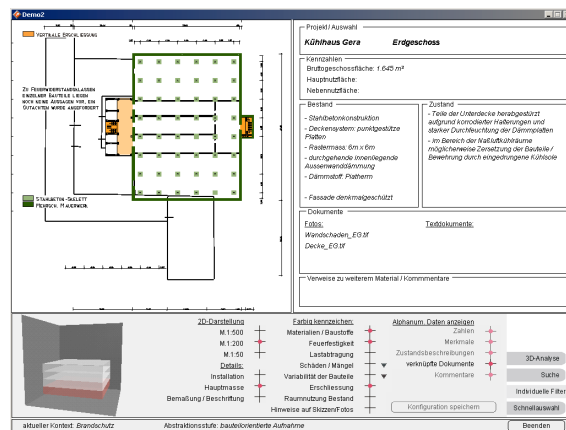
Demo2

Vertikale Erschliessung

Zu Feuerwiderstandsklassen einzelner Bauteile liegen noch keine Aussagen vor, ein Gutachten wurde angefordert

Stahlbeton-Skelett
Fertigt. Mauerwerk

Projekt / Auswahl
Kühlhaus Gera Erdgeschoss

Kennzahlen
Bruttogeschossfläche: 1.645 m²
Hauptnutzfläche:
Nebennutzfläche:

Bestand
- Stahlbetonkonstruktion
- Deckensystem: punktgestützte Platten
- Rastermass: 6m x 6m
- durchgehende innenliegende Aussenwanddämmung
- Dämmstoff: Platherm
- Fassade denkmalgeschützt

Zustand
- Teile der Unterdecke herabgestürzt aufgrund korrodierter Halterungen und starker Durchfeuchtung der Dämmplatten
- im Bereich der Naßluftkühlräume mögliche weise Zersetzung der Bauteile / Bewehrung durch eingedrungene Kühlsole

Dokumente
Fotos:
Wandschaden_EG.tif
Decke_EG.tif
Textdokumente:

Verweise zu weiterem Material / Kommmentare

2D-Darstellung
M.1:500
M.1:200
M.1:50
Installation
Hauptmasse
Bemaßung / Beschriftung

Farbig kennzeichen:
Materialien / Baustoffe
Feuerfestigkeit
Lastabtragung
Schäden / Mängel
Variabilität der Bauteile
Erschliessung
Raumnutzung Bestand
Hinweise auf Skizzen/Fotos

Alphanum. Daten anzeigen
Zahlen
Merkmale
Zustandsbeschreibungen
verknüpfte Dokumente
Kommentare

Konfiguration speichern

3D-Analyse
Suche
Individuelle Filter
Schnellauswahl

aktueller Kontext: Brandschutz
Abstraktionsstufe: bauteilorientierte Aufnahme
Beenden